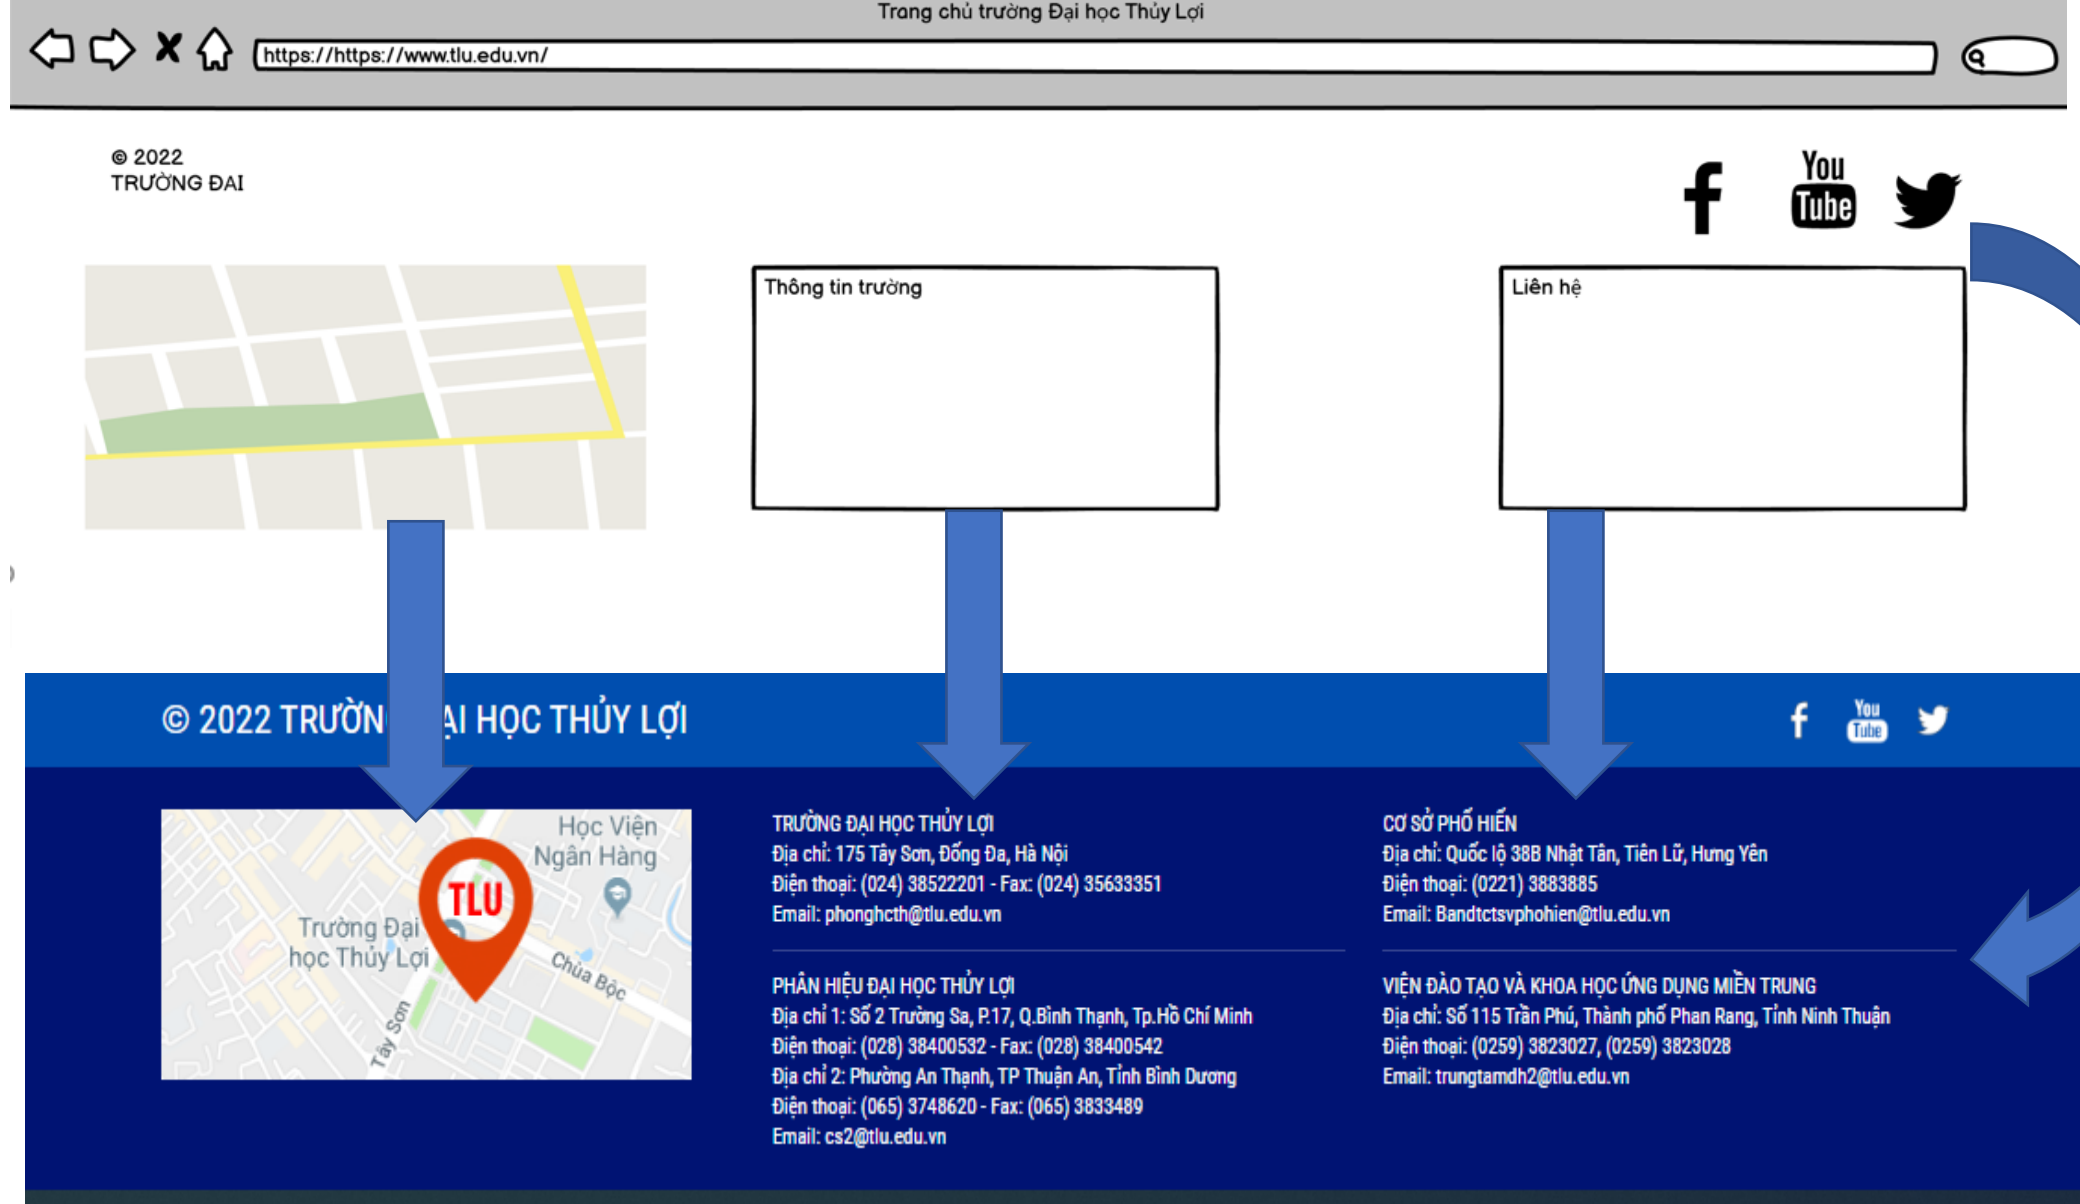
Trang chủ trường Đại học Thủy Lợi

https://https://www.tlu.edu.vn/

© 2022
TRƯỜNG ĐẠI

You Tube

Thông tin trường

Liên hệ

© 2022 TRƯỜN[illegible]ẠI HỌC THỦY LỢI

You Tube

Học Viện Ngân Hàng

TLU

Trường Đại học Thủy Lợi

Chùa Bộc

Tây Sơn

TRƯỜNG ĐẠI HỌC THỦY LỢI
Địa chỉ: 175 Tây Sơn, Đống Đa, Hà Nội
Điện thoại: (024) 38522201 - Fax: (024) 35633351
Email: phonghcth@tlu.edu.vn

PHÂN HIỆU ĐẠI HỌC THỦY LỢI
Địa chỉ 1: Số 2 Trường Sa, P.17, Q.Bình Thạnh, Tp.Hồ Chí Minh
Điện thoại: (028) 38400532 - Fax: (028) 38400542
Địa chỉ 2: Phường An Thạnh, TP Thuận An, Tỉnh Bình Dương
Điện thoại: (065) 3748620 - Fax: (065) 3833489
Email: cs2@tlu.edu.vn

CƠ SỞ PHỐ HIẾN
Địa chỉ: Quốc lộ 38B Nhật Tân, Tiên Lữ, Hưng Yên
Điện thoại: (0221) 3883885
Email: Bandtctsvphohien@tlu.edu.vn

VIỆN ĐÀO TẠO VÀ KHOA HỌC ỨNG DỤNG MIỀN TRUNG
Địa chỉ: Số 115 Trần Phú, Thành phố Phan Rang, Tỉnh Ninh Thuận
Điện thoại: (0259) 3823027, (0259) 3823028
Email: trungtamdh2@tlu.edu.vn